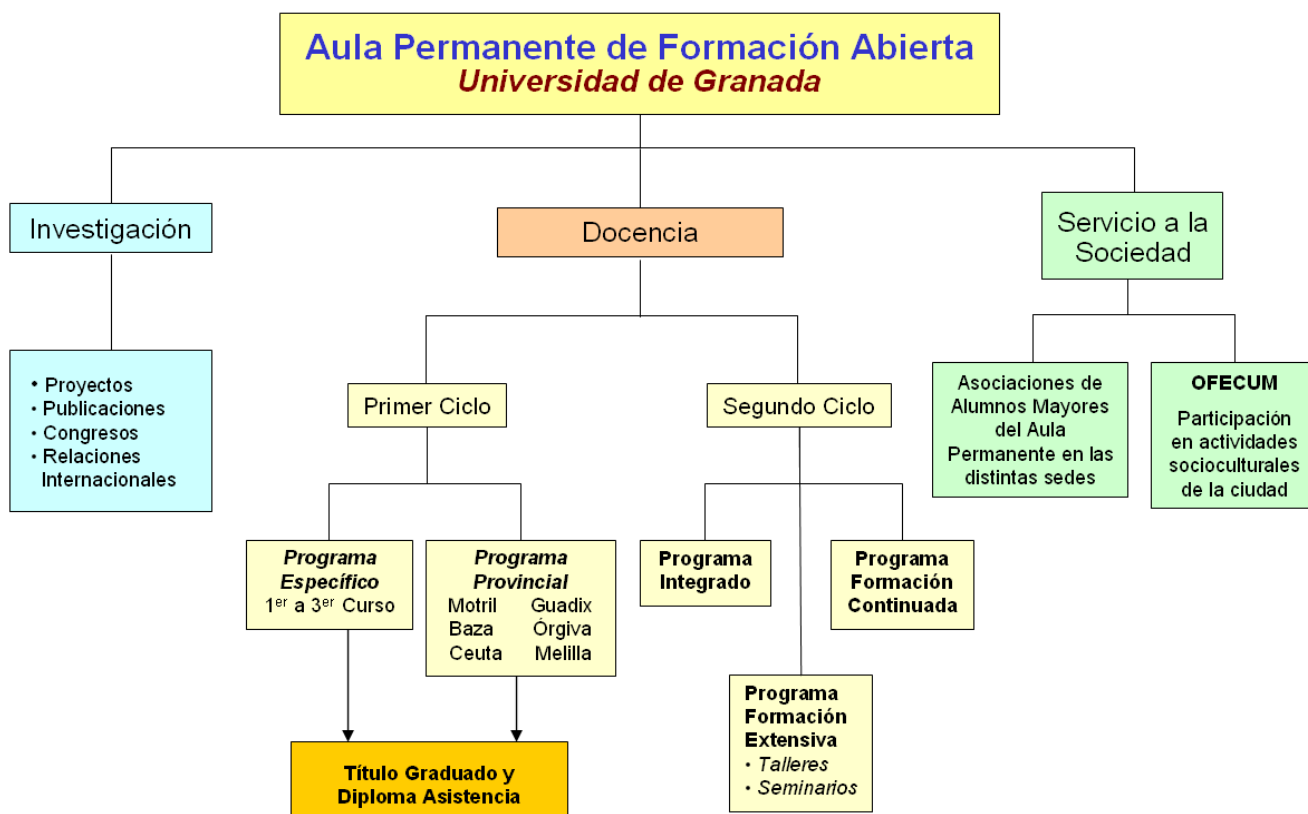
Aula Permanente de Formación Abierta
Universidad de Granada

Investigación

• Proyectos
• Publicaciones
• Congresos
• Relaciones Internacionales

Docencia

Primer Ciclo

Programa Específico
1$^{er}$ a 3$^{er}$ Curso

Programa Provincial
Motril Guadix
Baza Órgiva
Ceuta Melilla

Título Graduado y Diploma Asistencia

Segundo Ciclo

Programa Integrado

Programa Formación Continuada

Programa Formación Extensiva
• Talleres
• Seminarios

Servicio a la Sociedad

Asociaciones de Alumnos Mayores del Aula Permanente en las distintas sedes

OFECUM
Participación en actividades socioculturales de la ciudad